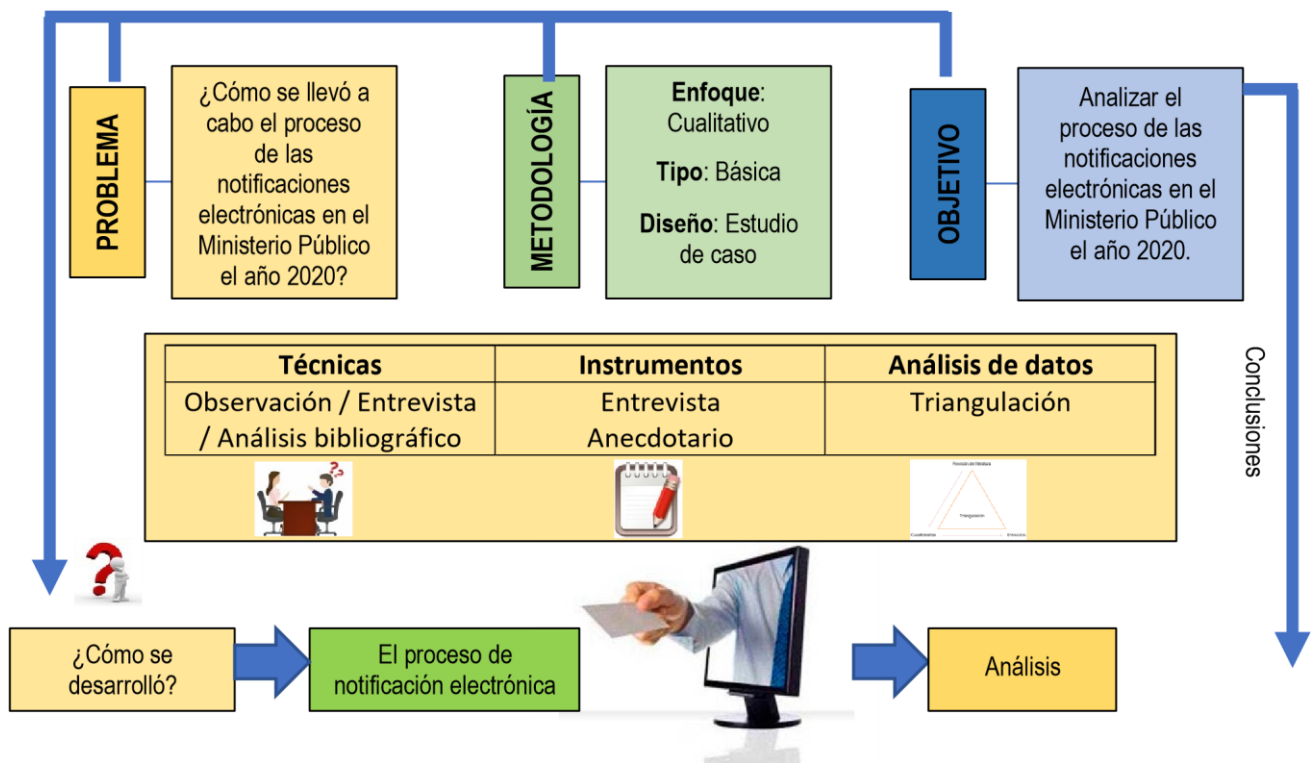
PROBLEMA

¿Cómo se llevó a cabo el proceso de las notificaciones electrónicas en el Ministerio Público el año 2020?

METODOLOGÍA

**Enfoque**: Cualitativo

**Tipo**: Básica

**Diseño**: Estudio de caso

OBJETIVO

Analizar el proceso de las notificaciones electrónicas en el Ministerio Público el año 2020.

| Técnicas | Instrumentos | Análisis de datos |
|---|---|---|
| Observación / Entrevista / Análisis bibliográfico | Entrevista Anecdotario | Triangulación |

Triangulación

Conclusiones

¿Cómo se desarrolló?

El proceso de notificación electrónica

Análisis